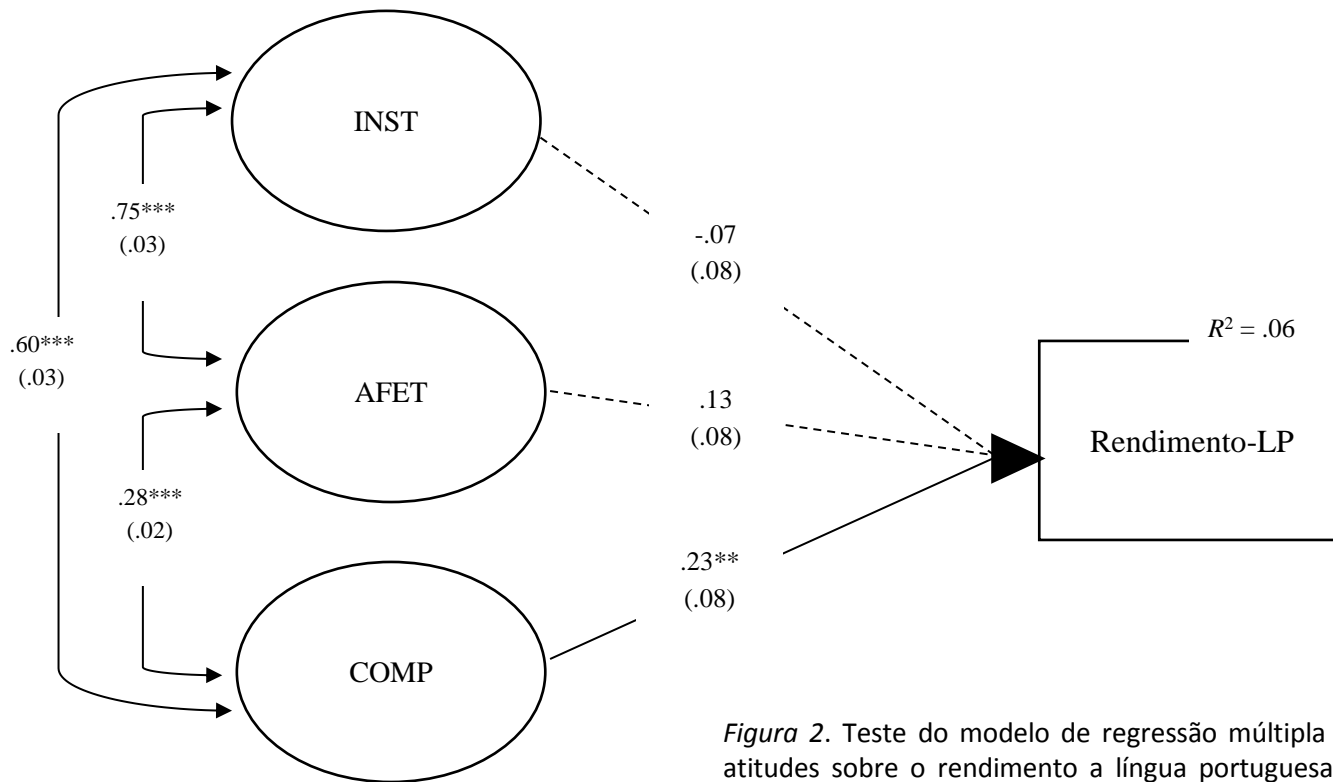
INST

.75***
(.03)

-.07
(.08)

.60***
(.03)

AFET

.13
(.08)

$R^2$ = .06

Rendimento-LP

.28***
(.02)

.23**
(.08)

COMP

*Figura 2*. Teste do modelo de regressão múltipla atitudes sobre o rendimento a língua portuguesa